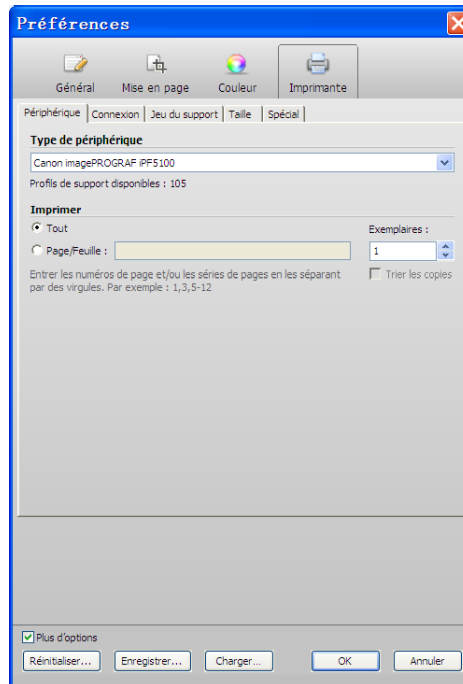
Préférences

Général
Mise en page
Couleur
Imprimante

Périphérique
Connexion
Jeu du support
Taille
Spécial

Type de périphérique
Canon imagePROGRAF iPF5100
Profils de support disponibles : 105

Imprimer
Tout
Page/Feuille :
Exemplaires :
1
Entrer les numéros de page et/ou les séries de pages en les séparant par des virgules. Par exemple : 1,3,5-12
Trier les copies

Plus d'options
Réinitialiser...
Enregistrer...
Charger...
OK
Annuler